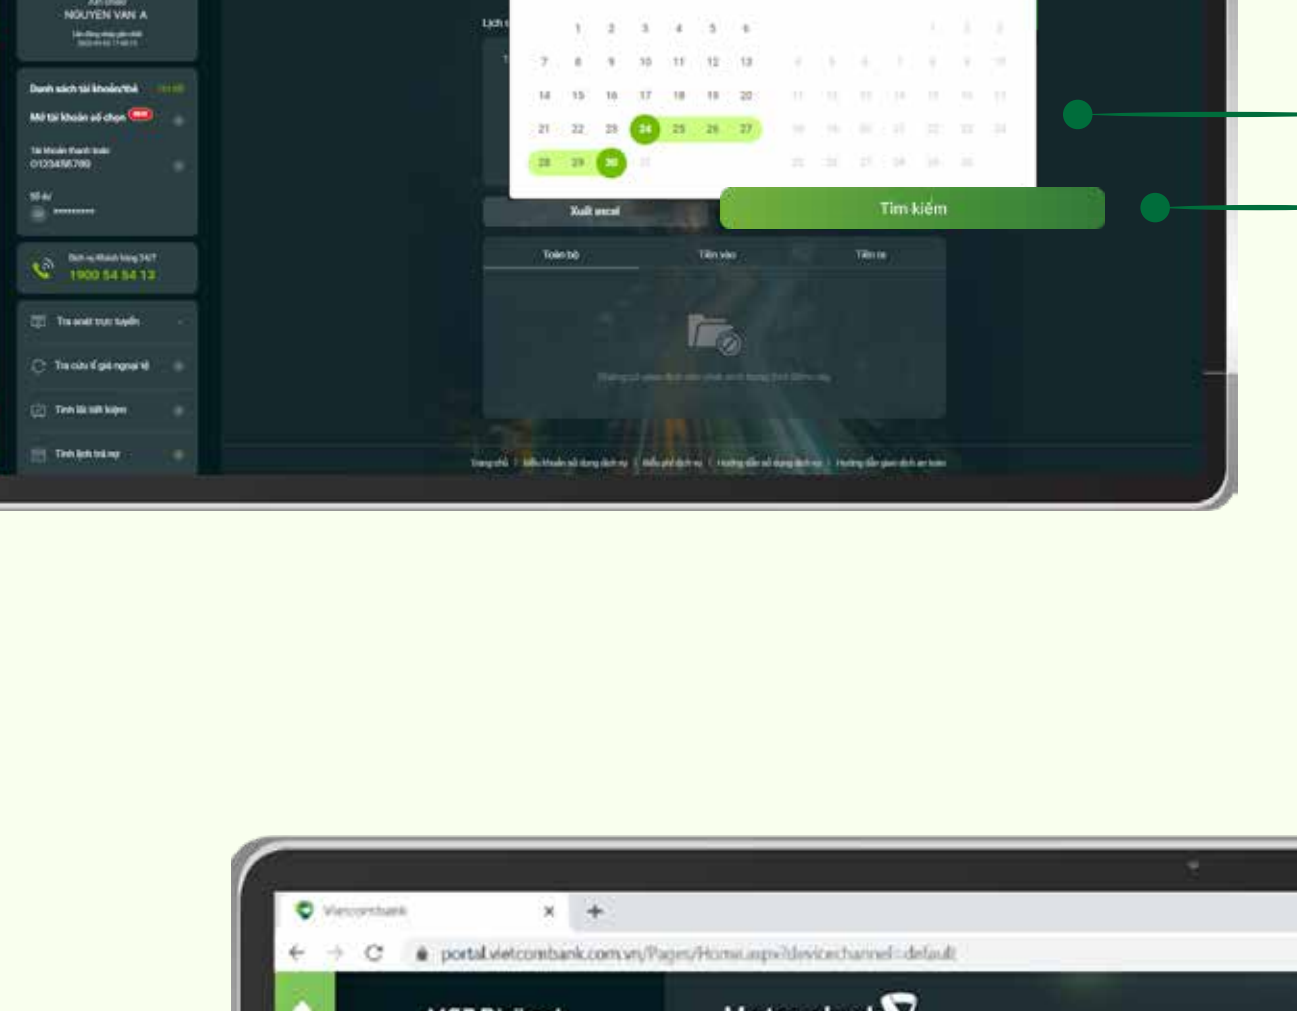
NGUYEN VAN A

Danh sách tài khoản/thẻ

Mở tài khoản số chọn NEW

Tài khoản thanh toán
0123456789

Số dư
**********

Dịch vụ Khách hàng 24/7
1900 54 54 13

Tra soát trực tuyến

Tra cứu tỉ giá ngoại tệ

Tính lãi tiết kiệm

Tính lịch trả nợ

Lịch s

| | | | | | |
|---|---|---|---|---|---|
| | 1 | 2 | 3 | 4 | 5 | 6 |
| 7 | 8 | 9 | 10 | 11 | 12 | 13 |
| 14 | 15 | 16 | 17 | 18 | 19 | 20 |
| 21 | 22 | 23 | 24 | 25 | 26 | 27 |
| 28 | 29 | 30 | 31 | | | |

Xuất excel

Tìm kiếm

Toàn bộ

Tiền vào

Tiền ra

Viecombank

portal.vietcombank.com.vn/Pages/Home.aspx?devicechannel=default